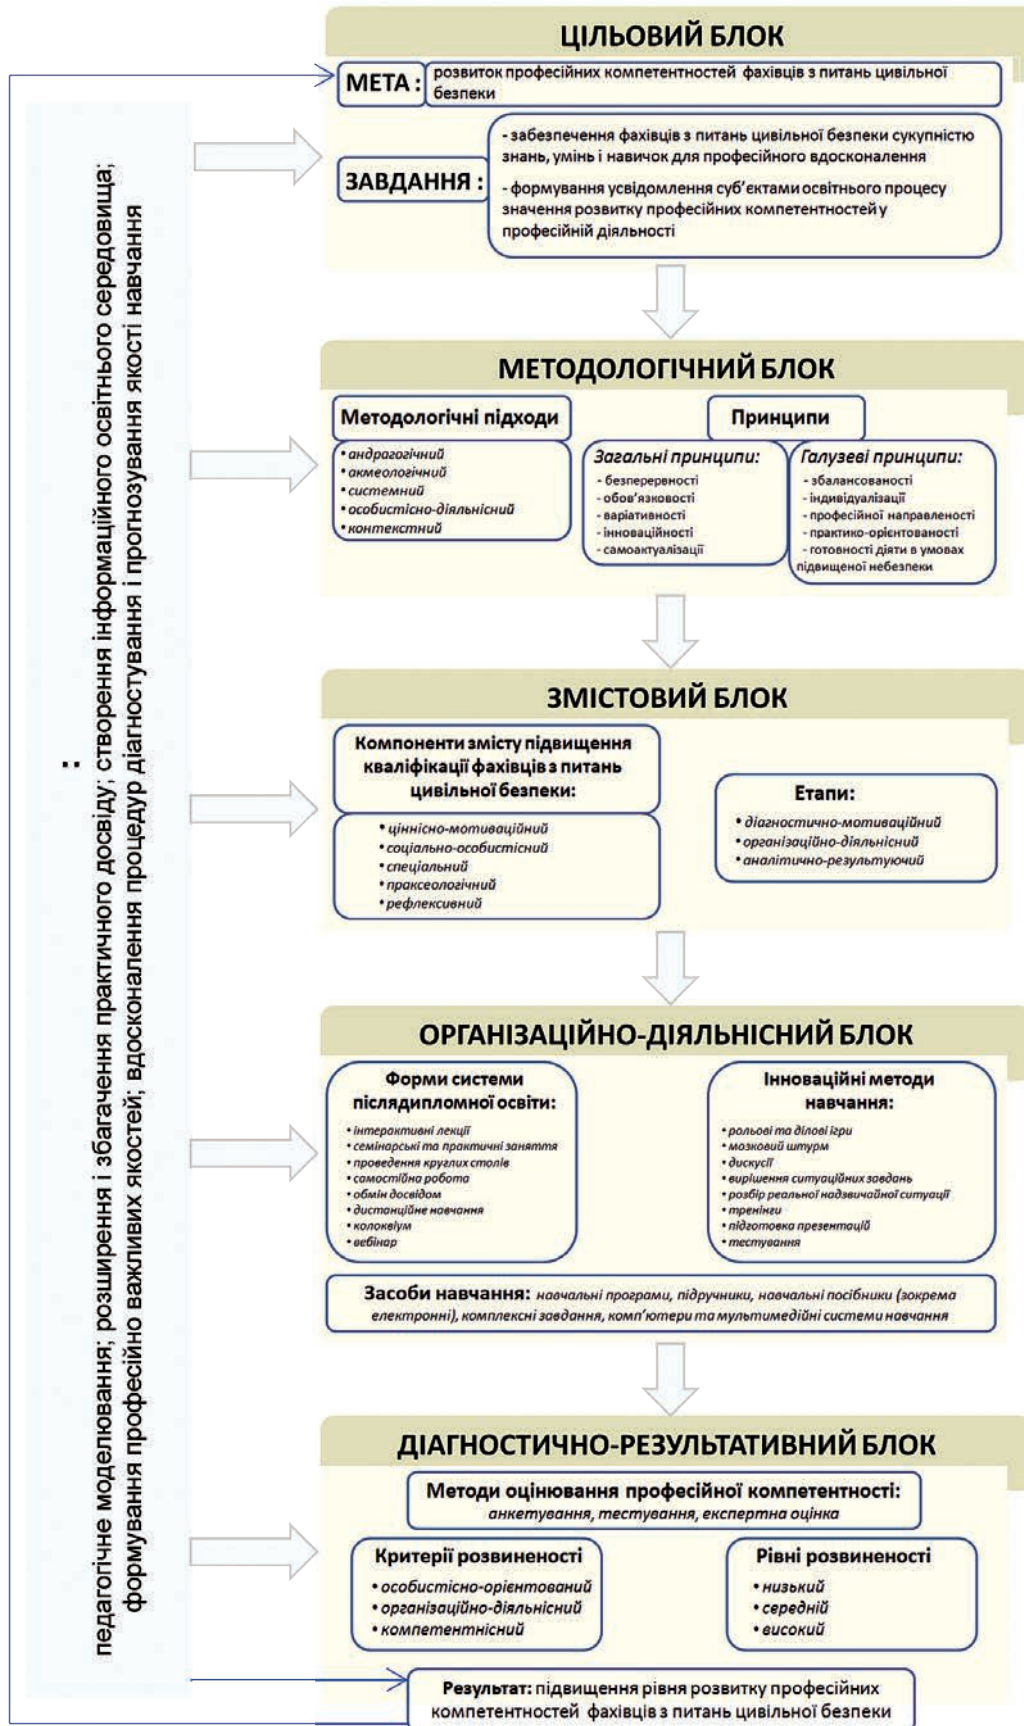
: педагогічне моделювання; розширення і збагачення практичного досвіду; створення інформаційного освітнього середовища; формування професійно важливих якостей; вдосконалення процедур діагностування і прогнозування якості навчання

ЦІЛЬОВИЙ БЛОК

МЕТА : розвиток професійних компетентностей фахівців з питань цивільної безпеки

ЗАВДАННЯ : - забезпечення фахівців з питань цивільної безпеки сукупністю знань, умінь і навичок для професійного вдосконалення
- формування усвідомлення суб'єктами освітнього процесу значення розвитку професійних компетентностей у професійній діяльності

МЕТОДОЛОГІЧНИЙ БЛОК

Методологічні підходи
• андрагогічний
• акмеологічний
• системний
• особистісно-діяльнісний
• контекстний

Принципи

Загальні принципи:
- безперервності
- обов'язковості
- варіативності
- інноваційності
- самоактуалізації

Галузеві принципи:
- збалансованості
- індивідуалізації
- професійної направленості
- практико-орієнтованості
- готовності діяти в умовах підвищеної небезпеки

ЗМІСТОВИЙ БЛОК

Компоненти змісту підвищення кваліфікації фахівців з питань цивільної безпеки:
• ціннісно-мотиваційний
• соціально-особистісний
• спеціальний
• праксеологічний
• рефлексивний

Етапи:
• діагностично-мотиваційний
• організаційно-діяльнісний
• аналітично-результуючий

ОРГАНІЗАЦІЙНО-ДІЯЛЬНІСНИЙ БЛОК

Форми системи післядипломної освіти:
• інтерактивні лекції
• семінарські та практичні заняття
• проведення круглих столів
• самостійна робота
• обмін досвідом
• дистанційне навчання
• колоквіум
• вебінар

Інноваційні методи навчання:
• рольові та ділові ігри
• мозковий штурм
• дискусії
• вирішення ситуаційних завдань
• розбір реальної надзвичайної ситуації
• тренінги
• підготовка презентацій
• тестування

Засоби навчання: навчальні програми, підручники, навчальні посібники (зокрема електронні), комплексні завдання, комп'ютери та мультимедійні системи навчання

ДІАГНОСТИЧНО-РЕЗУЛЬТАТИВНИЙ БЛОК

Методи оцінювання професійної компетентності: анкетування, тестування, експертна оцінка

Критерії розвиненості
• особистісно-орієнтований
• організаційно-діяльнісний
• компетентнісний

Рівні розвиненості
• низький
• середній
• високий

Результат: підвищення рівня розвитку професійних компетентностей фахівців з питань цивільної безпеки